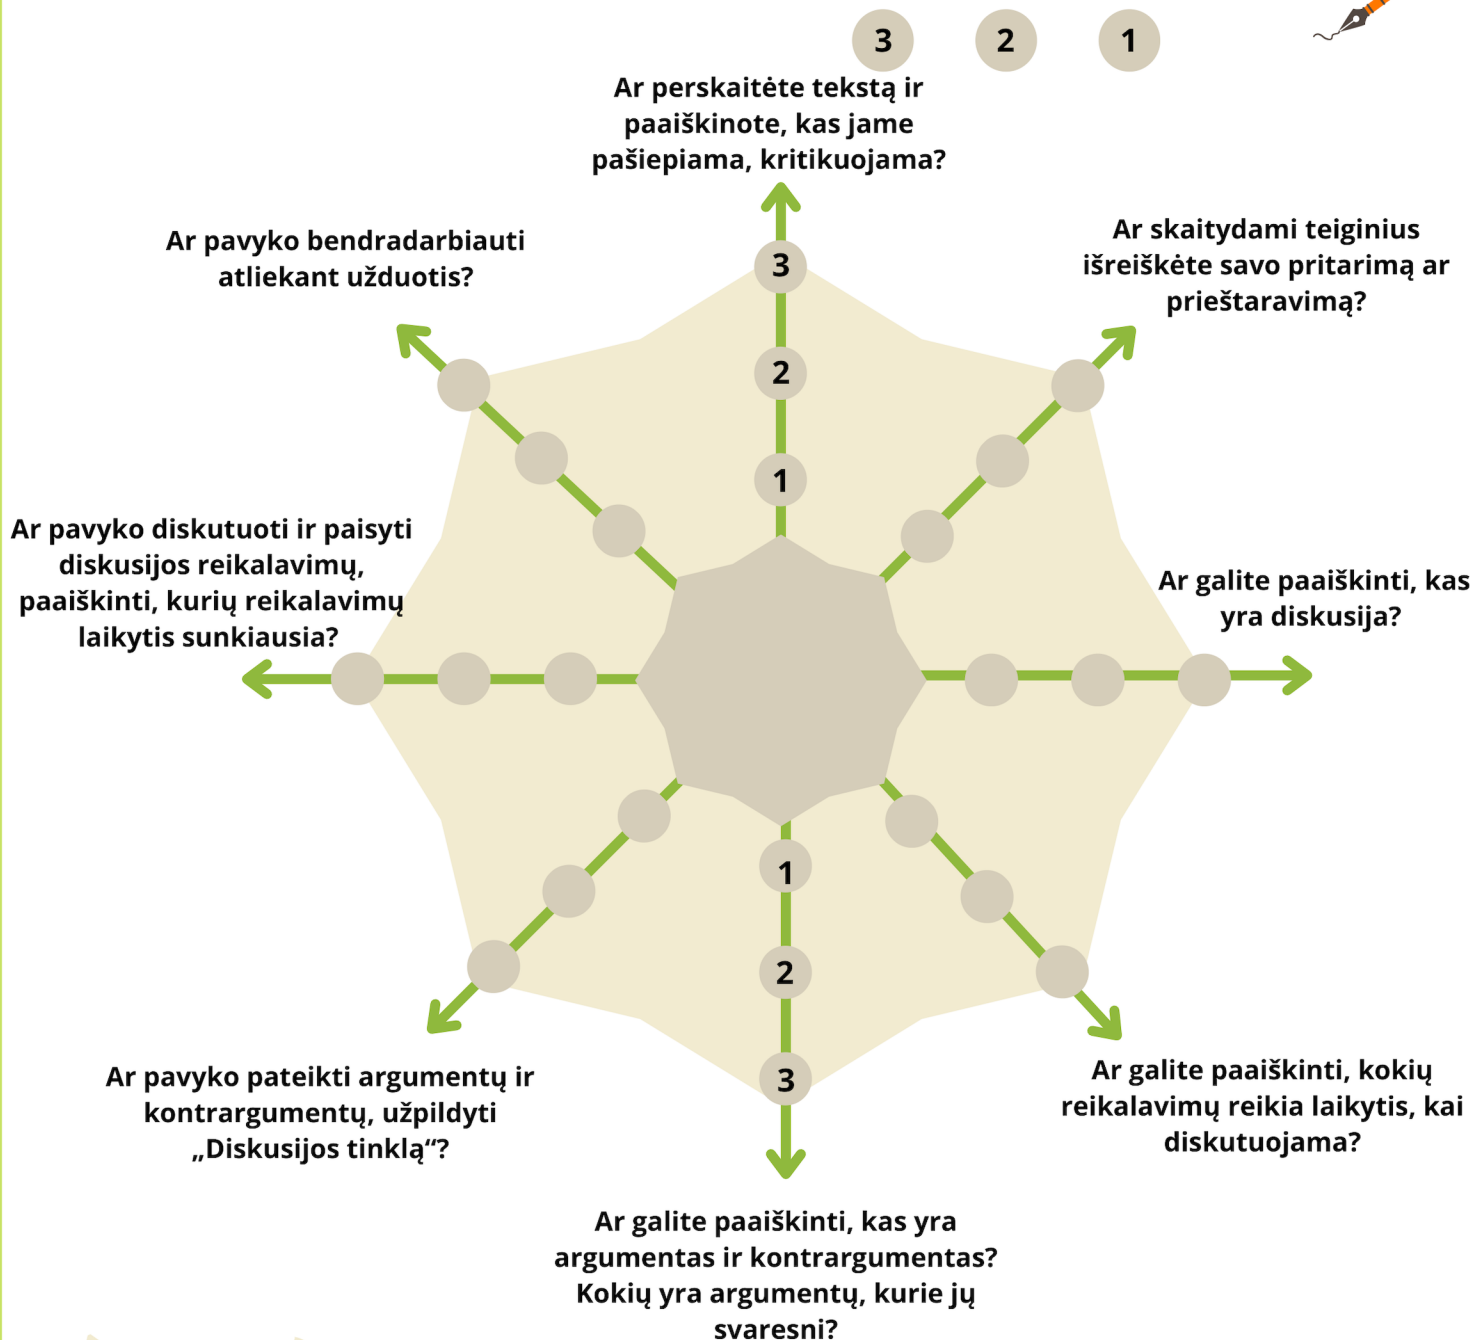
3 2 1

Ar perskaitėte tekstą ir paaiškinote, kas jame pašiepiama, kritikuojama?

3
2
1

Ar pavyko bendradarbiauti atliekant užduotis?

Ar skaitydami teiginius išreiškėte savo pritarimą ar prieštaravimą?

Ar pavyko diskutuoti ir paisyti diskusijos reikalavimų, paaiškinti, kurių reikalavimų laikytis sunkiausia?

Ar galite paaiškinti, kas yra diskusija?

1
2
3

Ar pavyko pateikti argumentų ir kontrargumentų, užpildyti „Diskusijos tinklą“?

Ar galite paaiškinti, kokių reikalavimų reikia laikytis, kai diskutuojama?

Ar galite paaiškinti, kas yra argumentas ir kontrargumentas? Kokių yra argumentų, kurie jų svaresni?